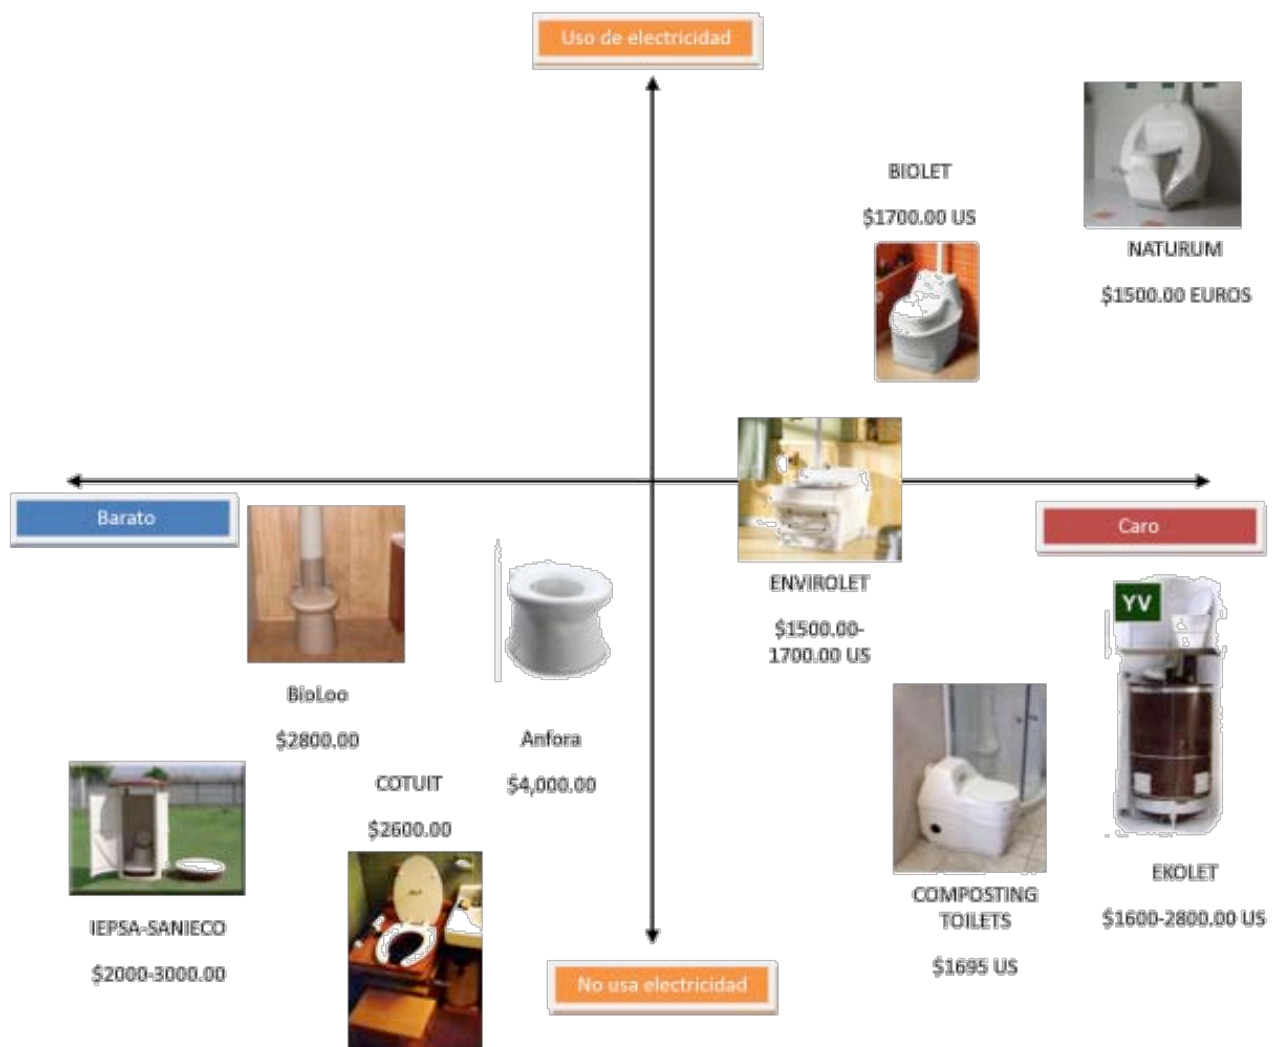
Uso de electricidad

BIOLET

$1700.00 US

NATURUM

$1500.00 EUROS

Barato

Caro

ENVIROLET

$1500.00-1700.00 US

YV

BioLoo

$2800.00

Anfora

$4,000.00

COTUIT

$2600.00

IEPSA-SANIECO

$2000-3000.00

COMPOSTING TOILETS

$1695 US

EKOLET

$1600-2800.00 US

No usa electricidad